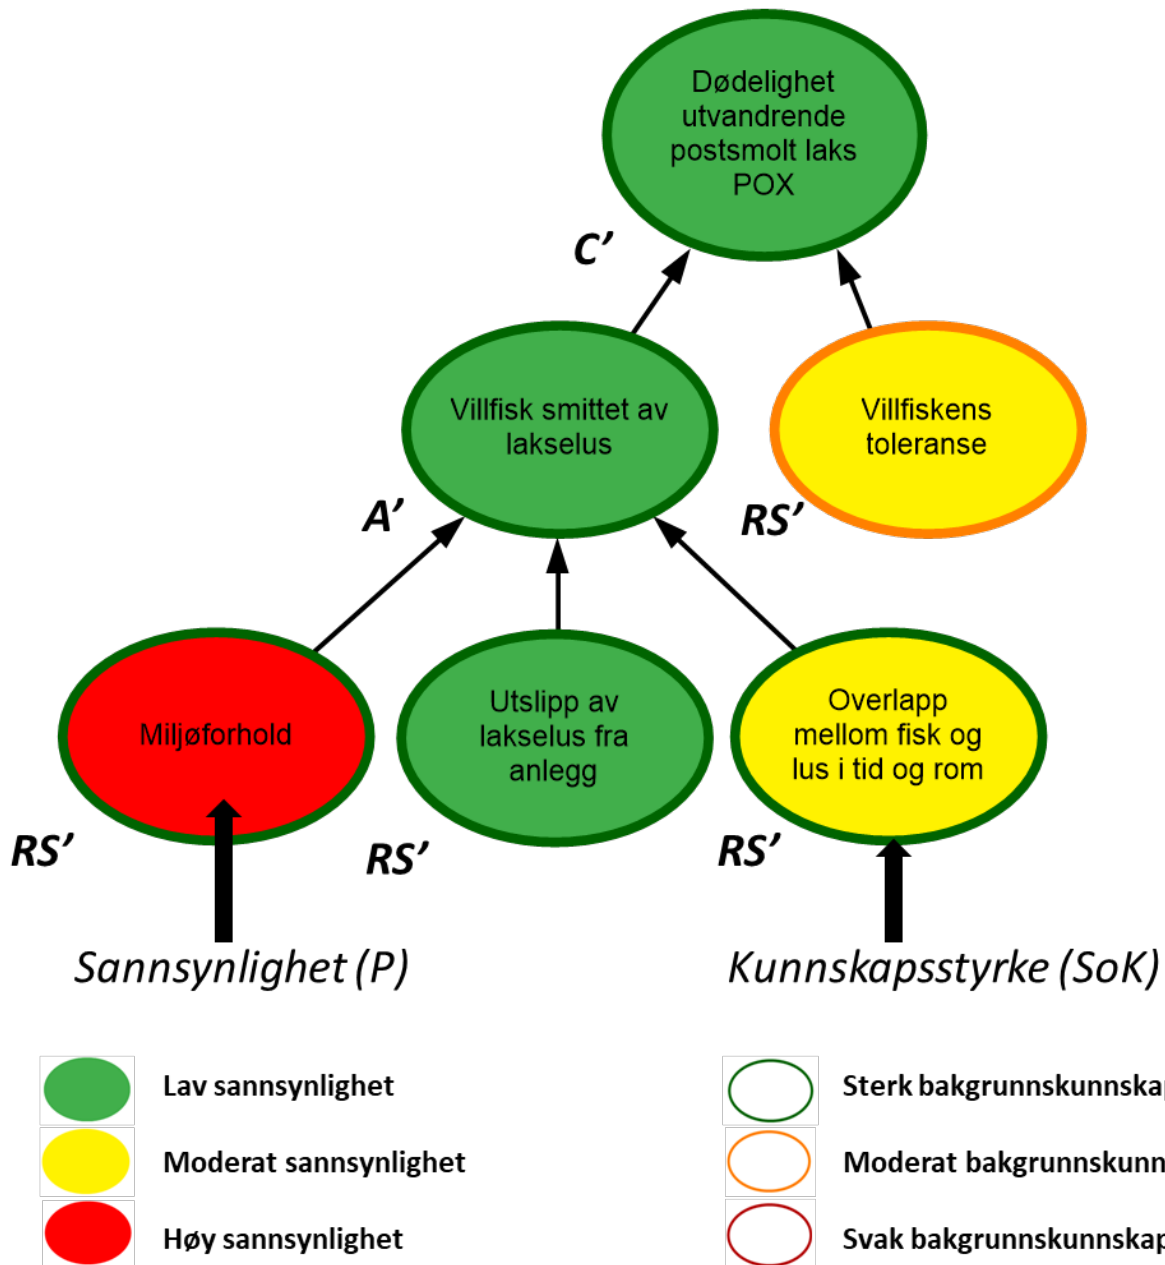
Dødelighet utvandrende postsmolt laks POX

C'

Villfisk smittet av lakselus

Villfiskens toleranse

A'

RS'

Miljøforhold

Utslipp av lakselus fra anlegg

Overlapp mellom fisk og lus i tid og rom

RS'

RS'

RS'

Sannsynlighet (P)

Kunnskapsstyrke (SoK)

Lav sannsynlighet

Moderat sannsynlighet

Høy sannsynlighet

Sterk bakgrunnskunnska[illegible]

Moderat bakgrunnskunn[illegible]

Svak bakgrunnskunnska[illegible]